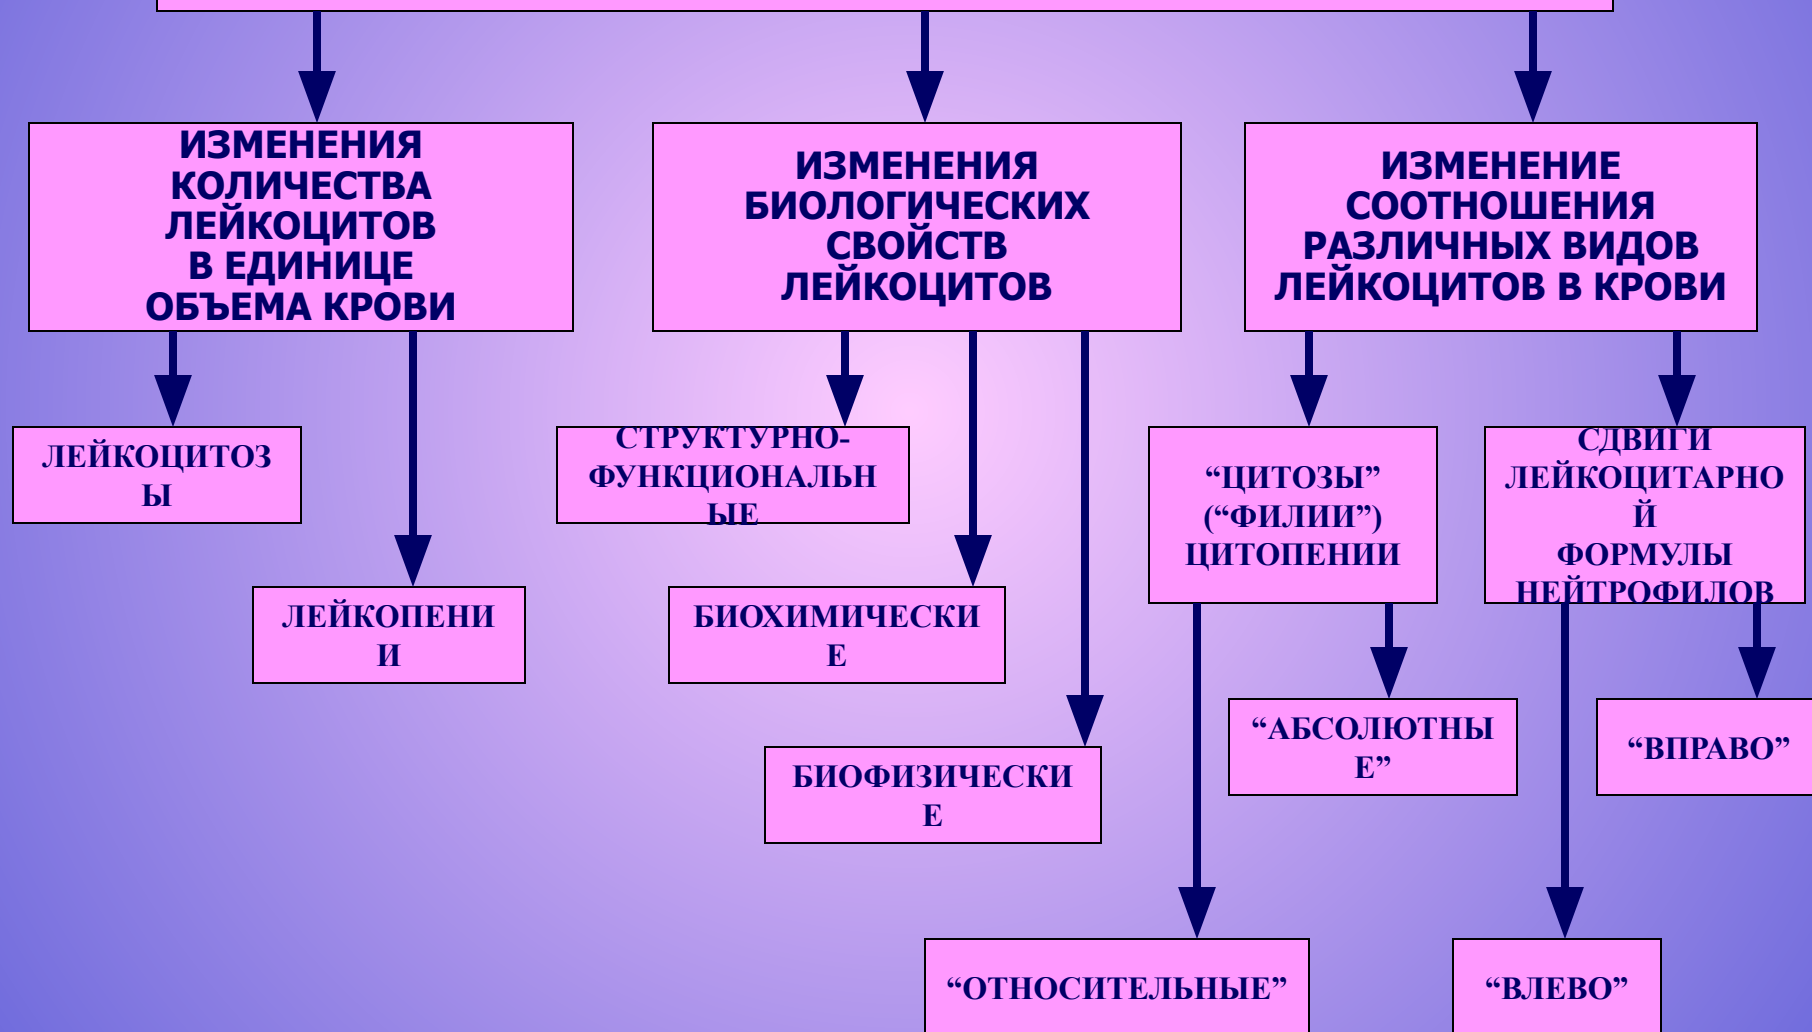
ИЗМЕНЕНИЯ КОЛИЧЕСТВА ЛЕЙКОЦИТОВ В ЕДИНИЦЕ ОБЪЕМА КРОВИ

ИЗМЕНЕНИЯ БИОЛОГИЧЕСКИХ СВОЙСТВ ЛЕЙКОЦИТОВ

ИЗМЕНЕНИЕ СООТНОШЕНИЯ РАЗЛИЧНЫХ ВИДОВ ЛЕЙКОЦИТОВ В КРОВИ

ЛЕЙКОЦИТОЗЫ

ЛЕЙКОПЕНИИ

СТРУКТУРНО-ФУНКЦИОНАЛЬНЫЕ

БИОХИМИЧЕСКИЕ

БИОФИЗИЧЕСКИЕ

“ЦИТОЗЫ” (“ФИЛИИ”) ЦИТОПЕНИИ

“АБСОЛЮТНЫЕ”

“ОТНОСИТЕЛЬНЫЕ”

СДВИГИ ЛЕЙКОЦИТАРНОЙ ФОРМУЛЫ НЕЙТРОФИЛОВ

“ВПРАВО”

“ВЛЕВО”